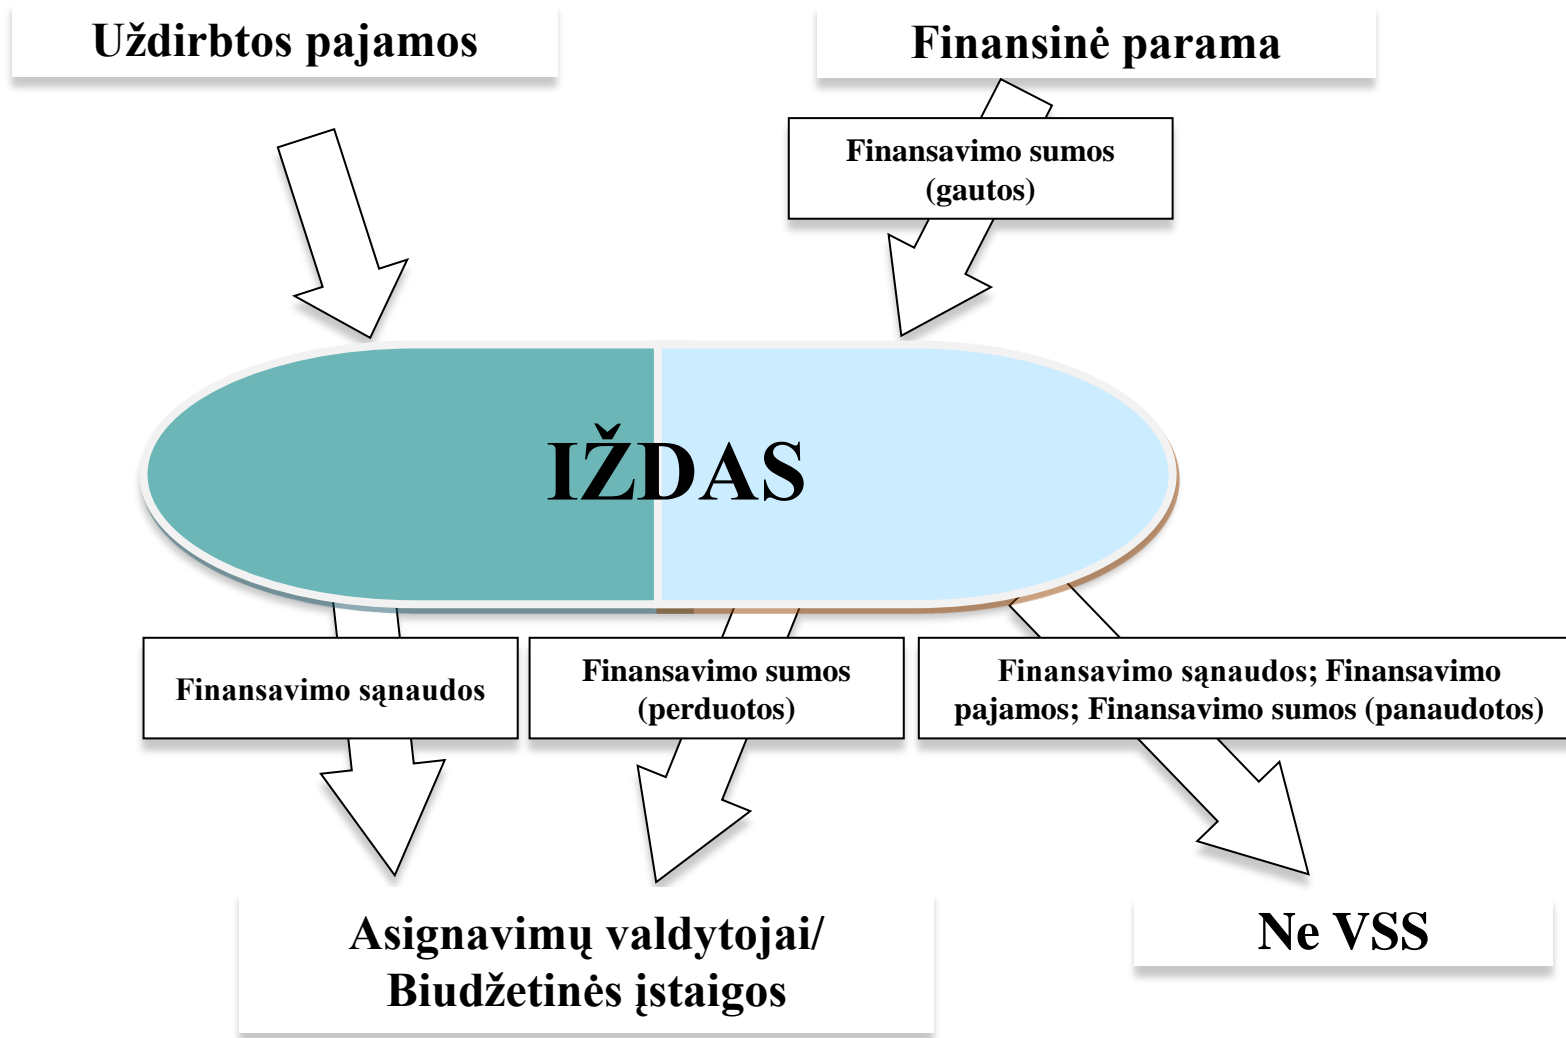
Uždirbtos pajamos

Finansinė parama

Finansavimo sumos (gautos)

IŽDAS

Finansavimo sąnaudos

Finansavimo sumos (perduotos)

Finansavimo sąnaudos; Finansavimo pajamos; Finansavimo sumos (panaudotos)

Asignavimų valdytojai/ Biudžetinės įstaigos

Ne VSS